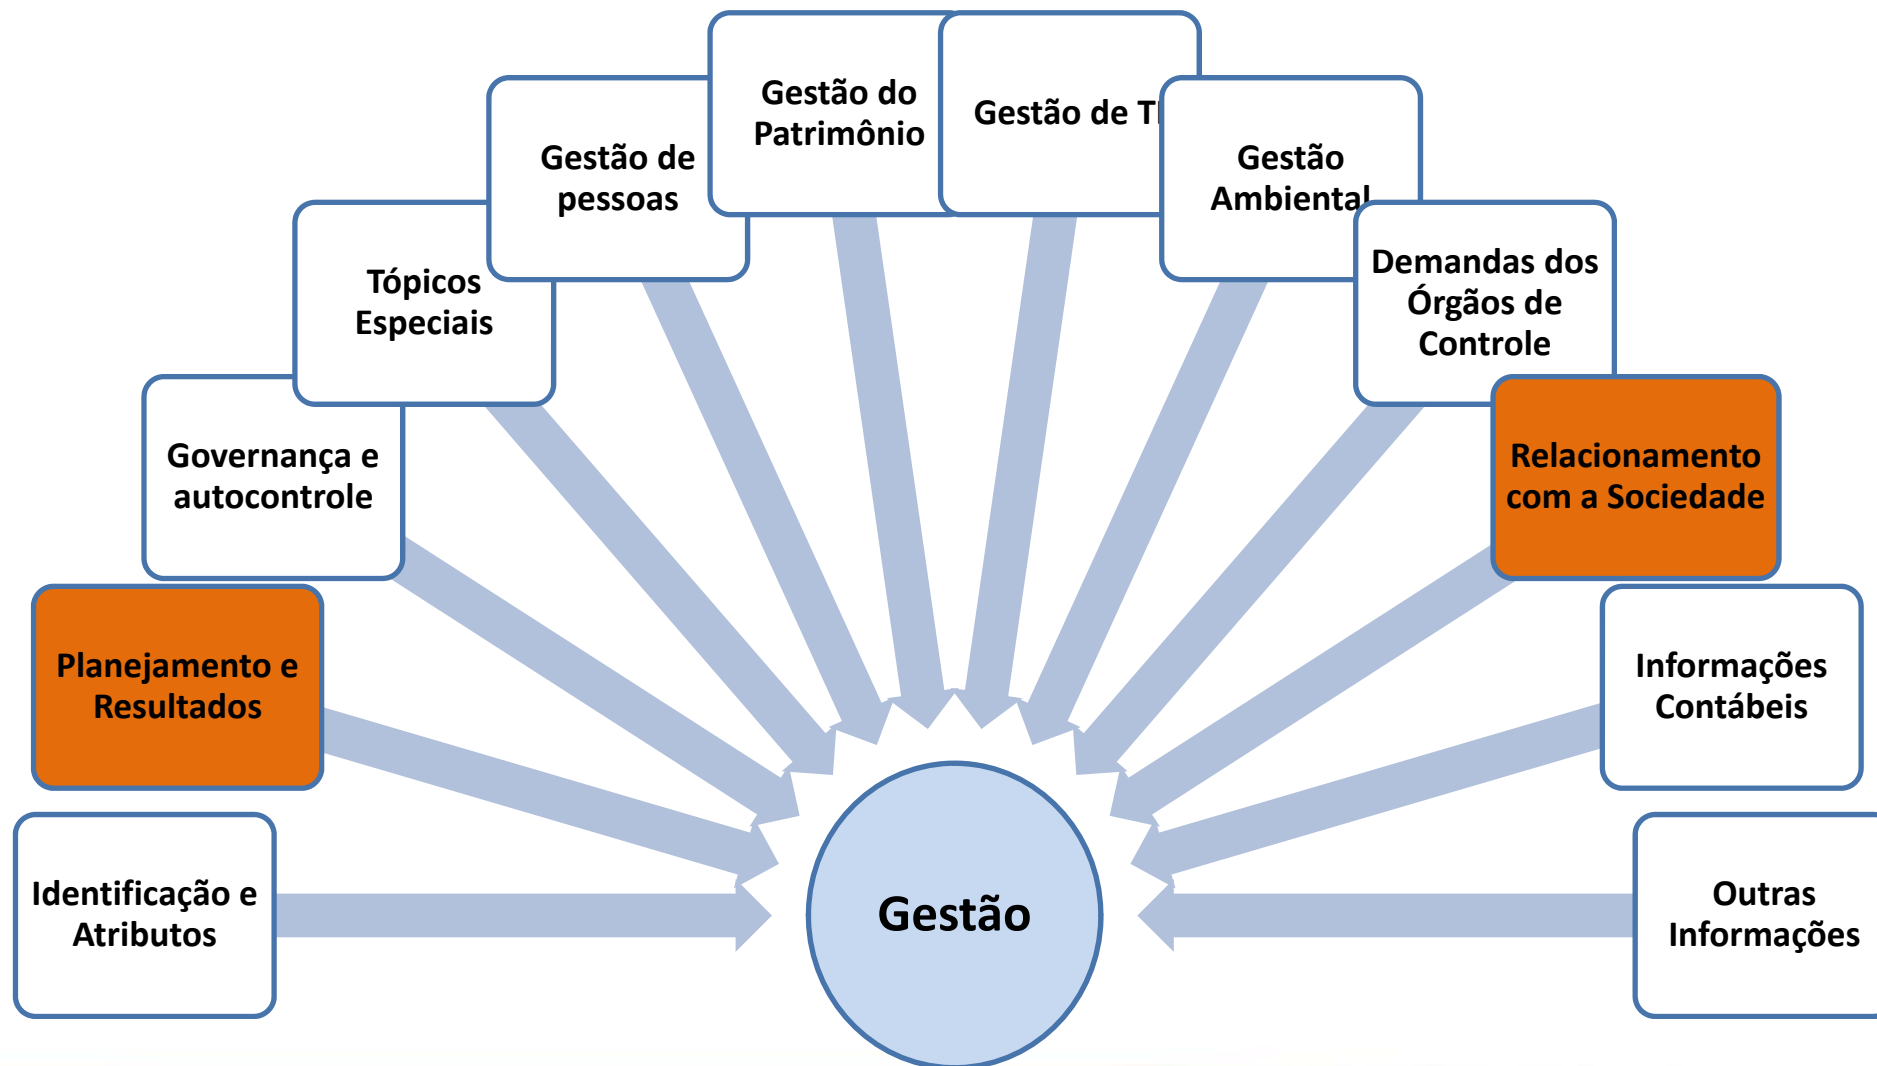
Identificação e Atributos

Planejamento e Resultados

Governança e autocontrole

Tópicos Especiais

Gestão de pessoas

Gestão do Patrimônio

Gestão de T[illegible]

Gestão Ambiental

Demandas dos Órgãos de Controle

Relacionamento com a Sociedade

Informações Contábeis

Outras Informações

Gestão